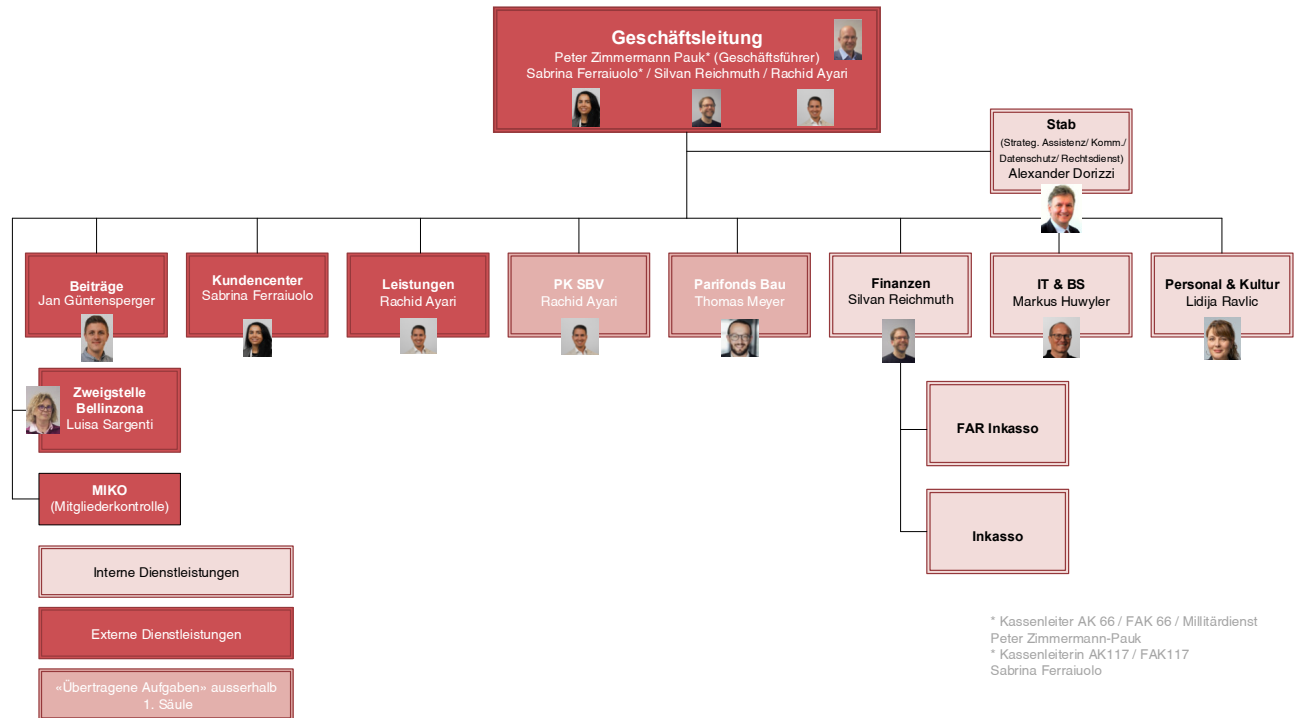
Geschäftsleitung
Peter Zimmermann Pauk* (Geschäftsführer)
Sabrina Ferraiuolo* / Silvan Reichmuth / Rachid Ayari

Stab
(Strateg. Assistenz/ Komm./ Datenschutz/ Rechtsdienst)
Alexander Dorizzi

Beiträge
Jan Güntensperger

Kundencenter
Sabrina Ferraiuolo

Leistungen
Rachid Ayari

PK SBV
Rachid Ayari

Parifonds Bau
Thomas Meyer

Finanzen
Silvan Reichmuth

IT & BS
Markus Huwyler

Personal & Kultur
Lidija Ravlic

Zweigstelle Bellinzona
Luisa Sargenti

FAR Inkasso

MIKO
(Mitgliederkontrolle)

Inkasso

Interne Dienstleistungen

Externe Dienstleistungen

«Übertragene Aufgaben» ausserhalb 1. Säule

* Kassenleiter AK 66 / FAK 66 / Militärdienst
Peter Zimmermann-Pauk
* Kassenleiterin AK117 / FAK117
Sabrina Ferraiuolo